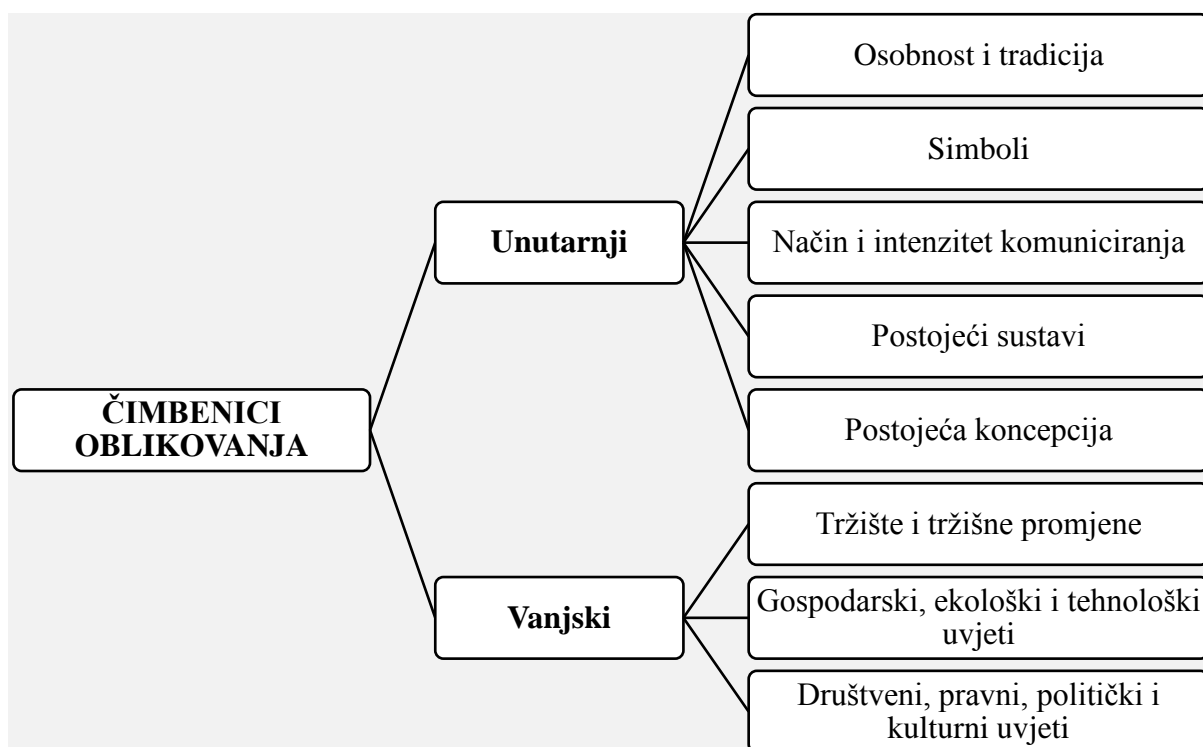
ČIMBENICI OBLIKOVANJA

Unutarnji

Osobnost i tradicija

Simboli

Način i intenzitet komuniciranja

Postojeći sustavi

Postojeća koncepcija

Vanjski

Tržište i tržišne promjene

Gospodarski, ekološki i tehnološki uvjeti

Društveni, pravni, politički i kulturni uvjeti